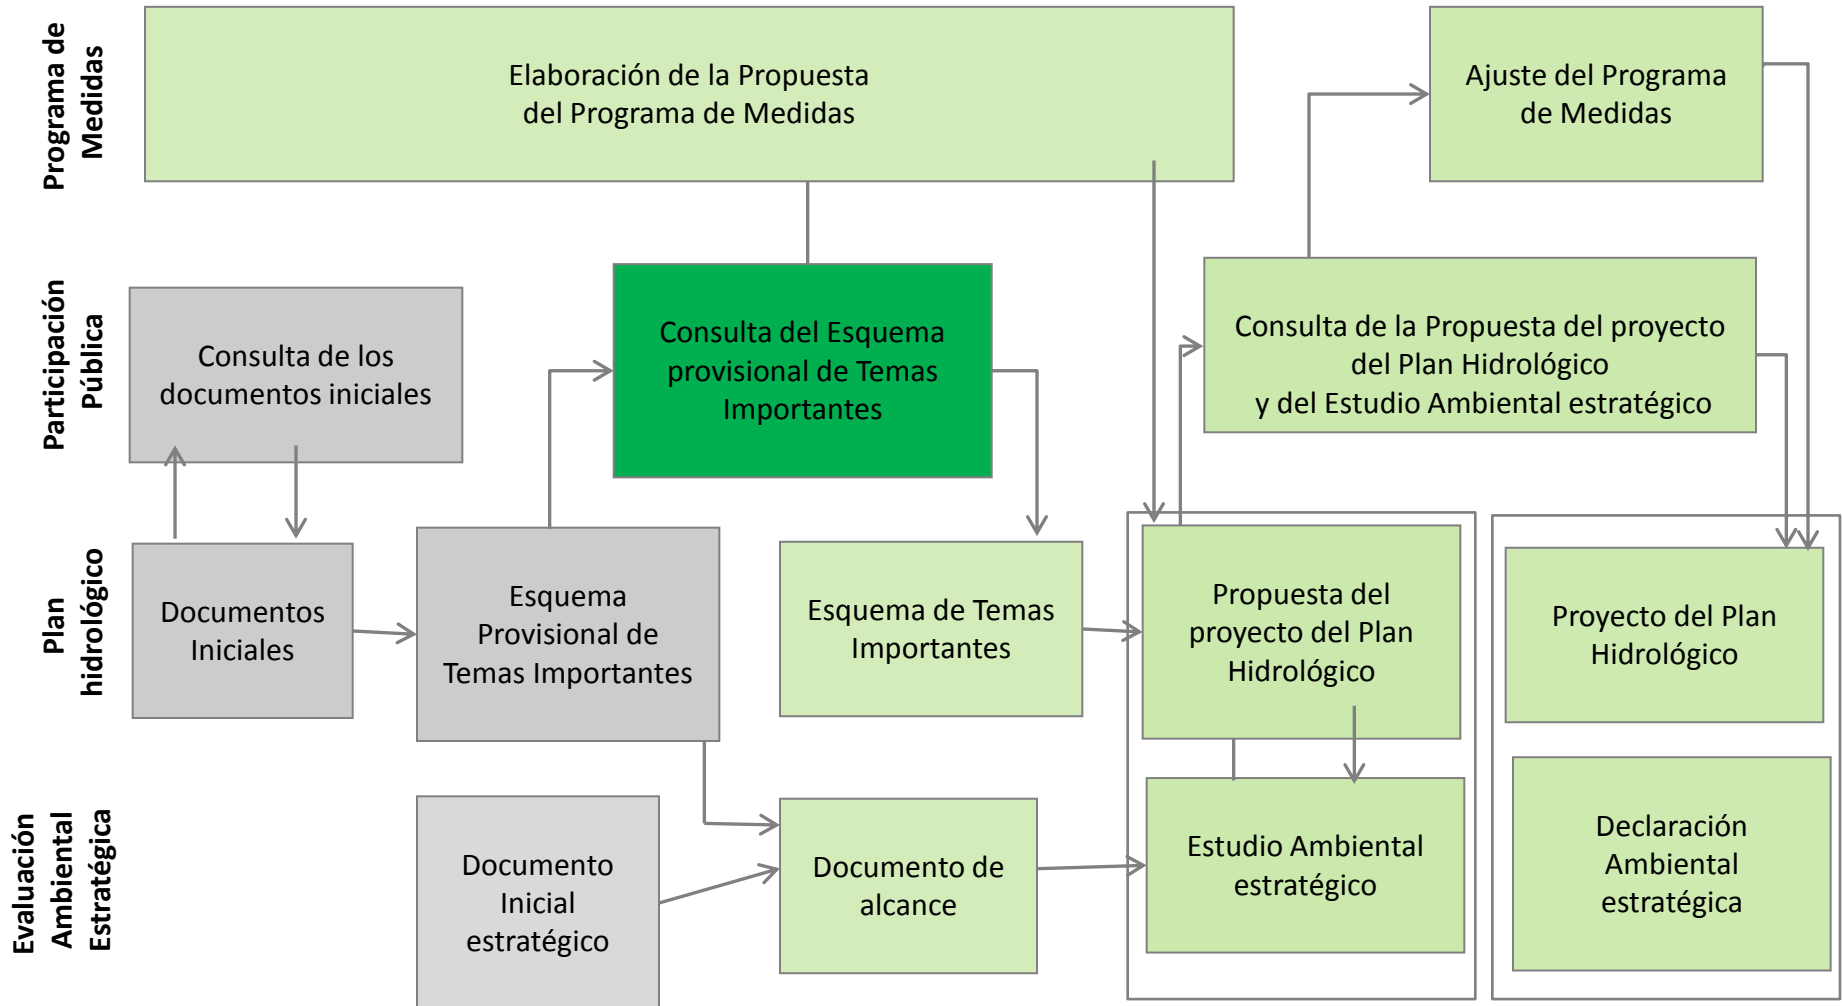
Programa de Medidas

Participación Pública

Plan hidrológico

Evaluación Ambiental Estratégica

Elaboración de la Propuesta del Programa de Medidas

Ajuste del Programa de Medidas

Consulta de los documentos iniciales

Consulta del Esquema provisional de Temas Importantes

Consulta de la Propuesta del proyecto del Plan Hidrológico y del Estudio Ambiental estratégico

Documentos Iniciales

Esquema Provisional de Temas Importantes

Esquema de Temas Importantes

Propuesta del proyecto del Plan Hidrológico

Proyecto del Plan Hidrológico

Documento Inicial estratégico

Documento de alcance

Estudio Ambiental estratégico

Declaración Ambiental estratégica